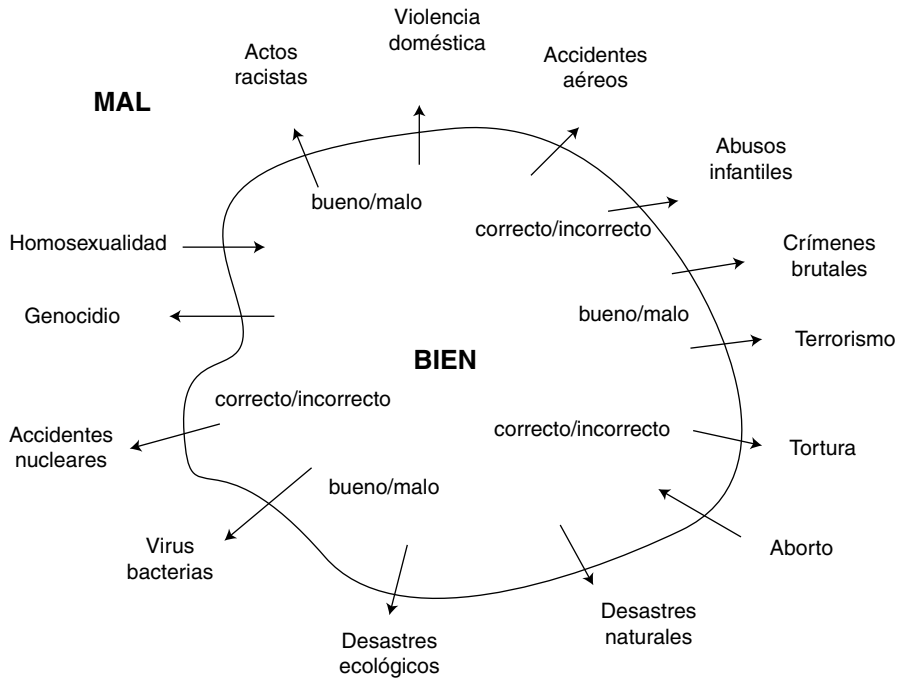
Violencia doméstica

Actos racistas

Accidentes aéreos

MAL

Abusos infantiles

bueno/malo

correcto/incorrecto

Homosexualidad

Crímenes brutales

Genocidio

bueno/malo

Terrorismo

BIEN

correcto/incorrecto

Accidentes nucleares

correcto/incorrecto

Tortura

bueno/malo

Aborto

Virus bacterias

Desastres naturales

Desastres ecológicos